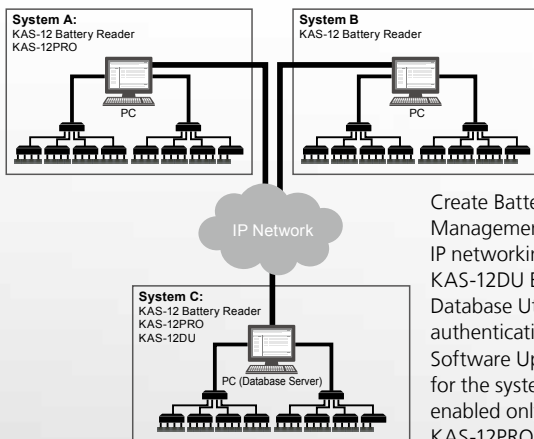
System A:
KAS-12 Battery Reader
KAS-12PRO

PC

System B
KAS-12 Battery Reader

PC

IP Network

System C:
KAS-12 Battery Reader
KAS-12PRO
KAS-12DU

PC (Database Server)

Create Batte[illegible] Managemen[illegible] IP networkin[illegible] KAS-12DU E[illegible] Database Ut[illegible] authenticati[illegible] Software Up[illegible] for the syste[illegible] enabled onl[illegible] KAS-12PRO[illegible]